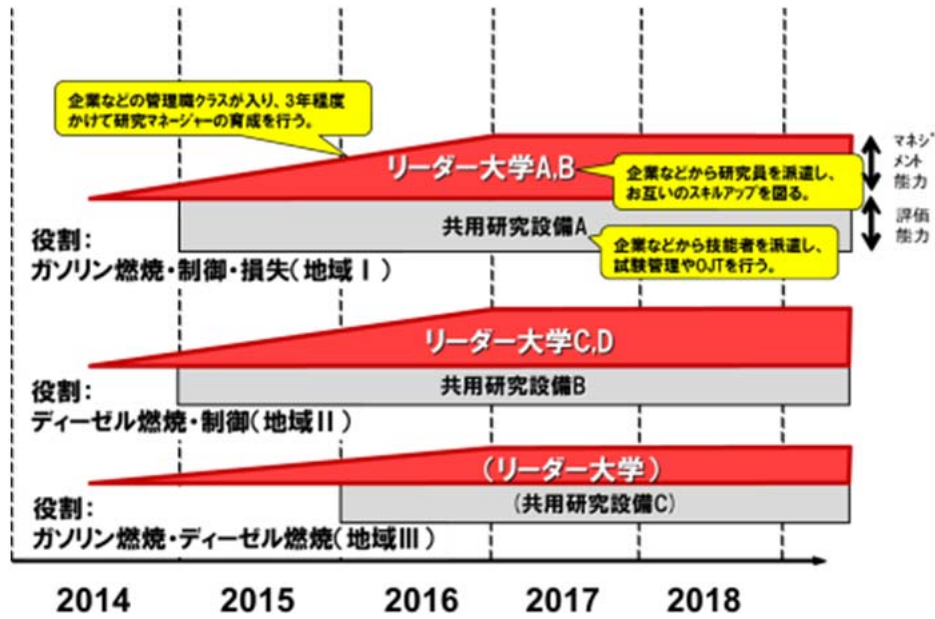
企業などの管理職クラスが入り、3年程度かけて研究マネージャーの育成を行う。

リーダー大学A,B

企業などから研究員を派遣し、お互いのスキルアップを図る。

マネジメント能力

共用研究設備A

評価能力

企業などから技能者を派遣し、試験管理やOJTを行う。

役割：
ガソリン燃焼・制御・損失（地域Ⅰ）

リーダー大学C,D

共用研究設備B

役割：
ディーゼル燃焼・制御（地域Ⅱ）

（リーダー大学）

（共用研究設備C）

役割：
ガソリン燃焼・ディーゼル燃焼（地域Ⅲ）

2014 2015 2016 2017 2018